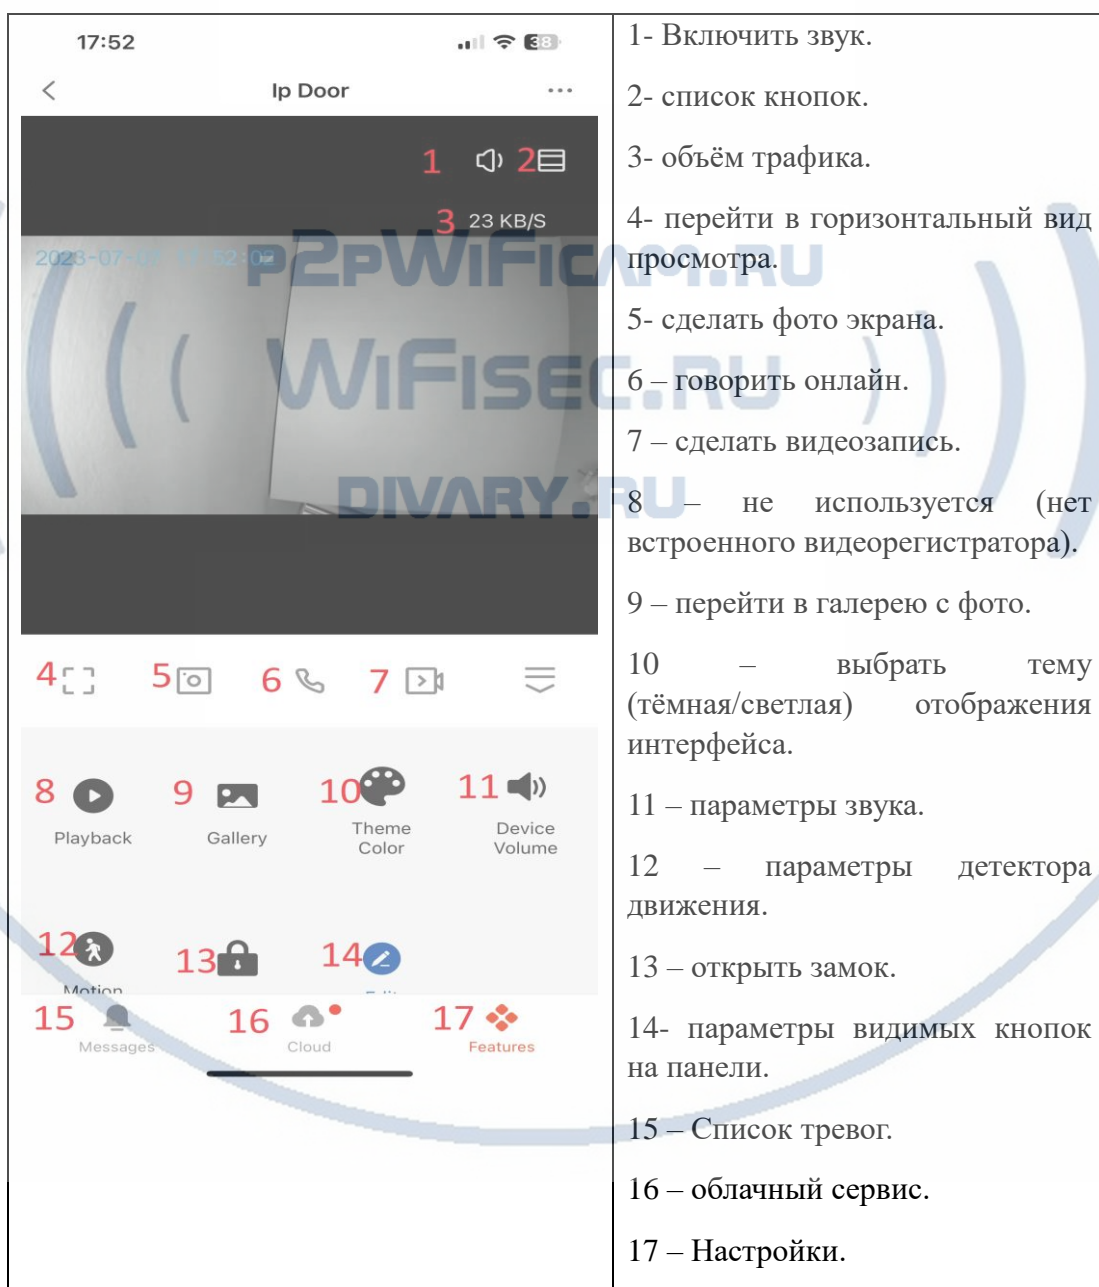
17:52

38

Ip Door

...

1 2

3 23 KB/S

2023-07-07 17:52:08

P2PWIFICAM.RU

WIFISEC.RU

DIVARY.RU

4 5 6 7

8 Playback

9 Gallery

10 Theme Color

11 Device Volume

12 Motion

13

14 Edit

15 Messages

16 Cloud

17 Features

1- Включить звук.

2- список кнопок.

3- объём трафика.

4- перейти в горизонтальный вид просмотра.

5- сделать фото экрана.

6 – говорить онлайн.

7 – сделать видеозапись.

8 – не используется (нет встроенного видеорегистратора).

9 – перейти в галерею с фото.

10 – выбрать тему (тёмная/светлая) отображения интерфейса.

11 – параметры звука.

12 – параметры детектора движения.

13 – открыть замок.

14- параметры видимых кнопок на панели.

15 – Список тревог.

16 – облачный сервис.

17 – Настройки.